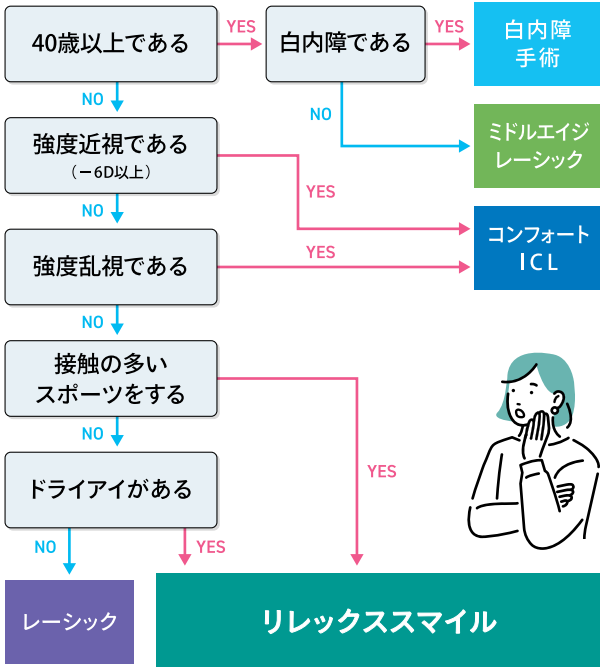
40歳以上である

YES

白内障である

YES

白内障手術

NO

NO

ミドルエイジレーシック

強度近視である（－6D以上）

YES

NO

コンフォートICL

強度乱視である

YES

NO

接触の多いスポーツをする

NO

YES

ドライアイがある

NO

YES

レーシック

リレックススマイル